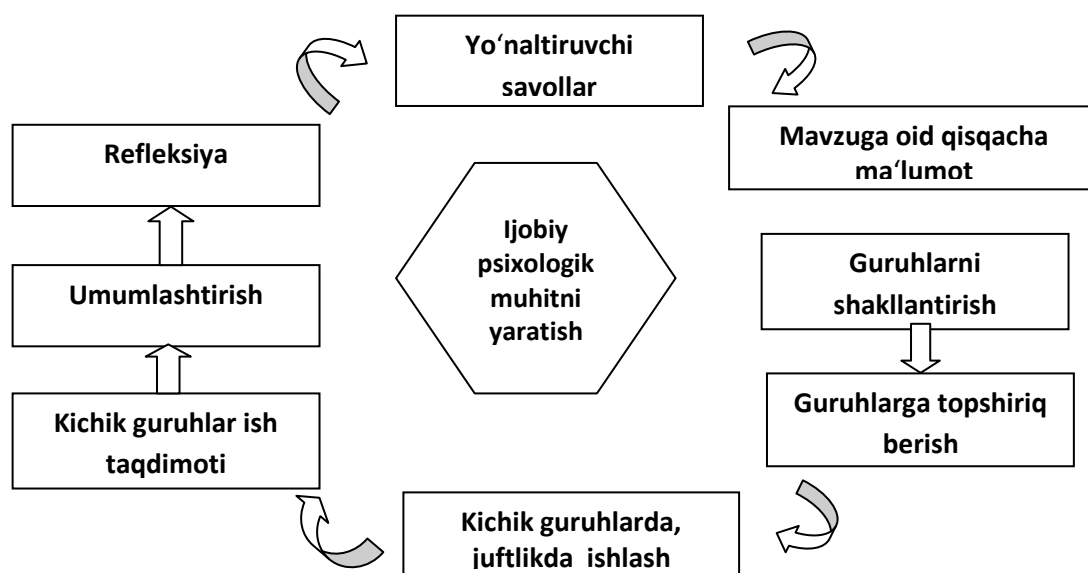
Yoʻnaltiruvchi savollar

Mavzuga oid qisqacha maʻlumot

Guruhlarni shakllantirish

Guruhlarga topshiriq berish

Kichik guruhlarda, juftlikda ishlash

Kichik guruhlar ish taqdimoti

Umumlashtirish

Refleksiya

Ijobiy psixologik muhitni yaratish